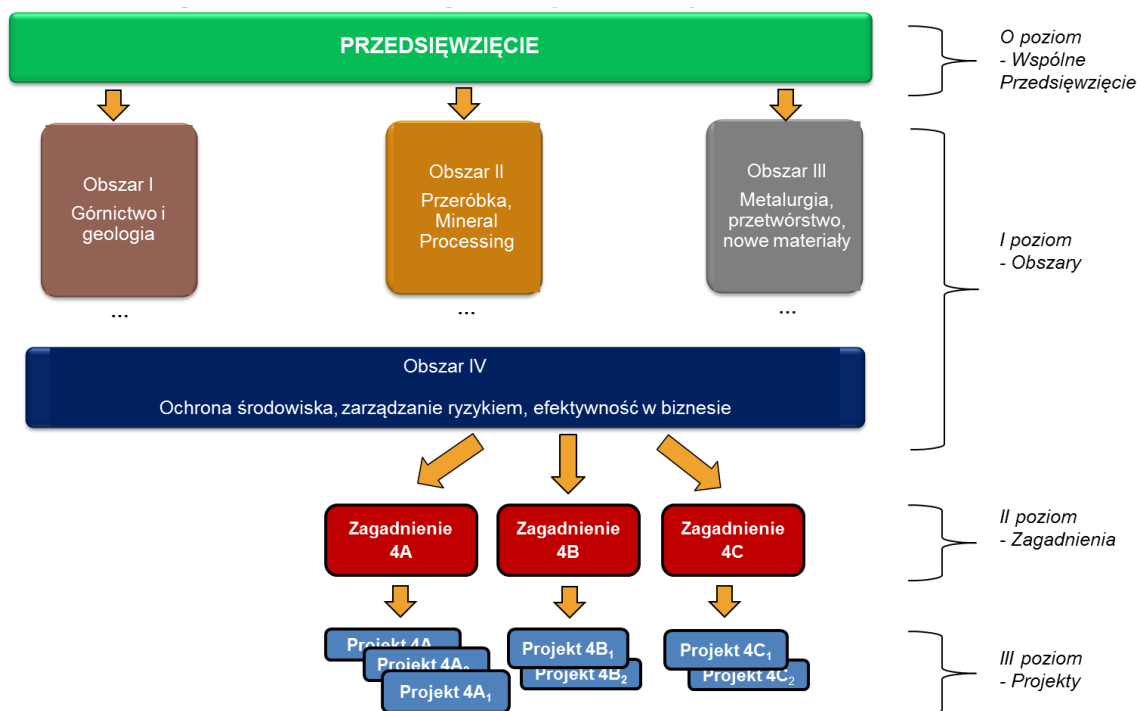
PRZEDSIĘWZIĘCIE

O poziom
- Wspólne Przedsięwzięcie

Obszar I
Górnictwo i geologia
...

Obszar II
Przeróbka, Mineral Processing
...

Obszar III
Metalurgia, przetwórstwo, nowe materiały
...

I poziom
- Obszary

Obszar IV
Ochrona środowiska, zarządzanie ryzykiem, efektywność w biznesie

Zagadnienie 4A

Zagadnienie 4B

Zagadnienie 4C

II poziom
- Zagadnienia

Projekt 4A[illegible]
Projekt 4A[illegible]
Projekt 4A$_1$

Projekt 4B$_1$
Projekt 4B$_2$

Projekt 4C$_1$
Projekt 4C$_2$

III poziom
- Projekty